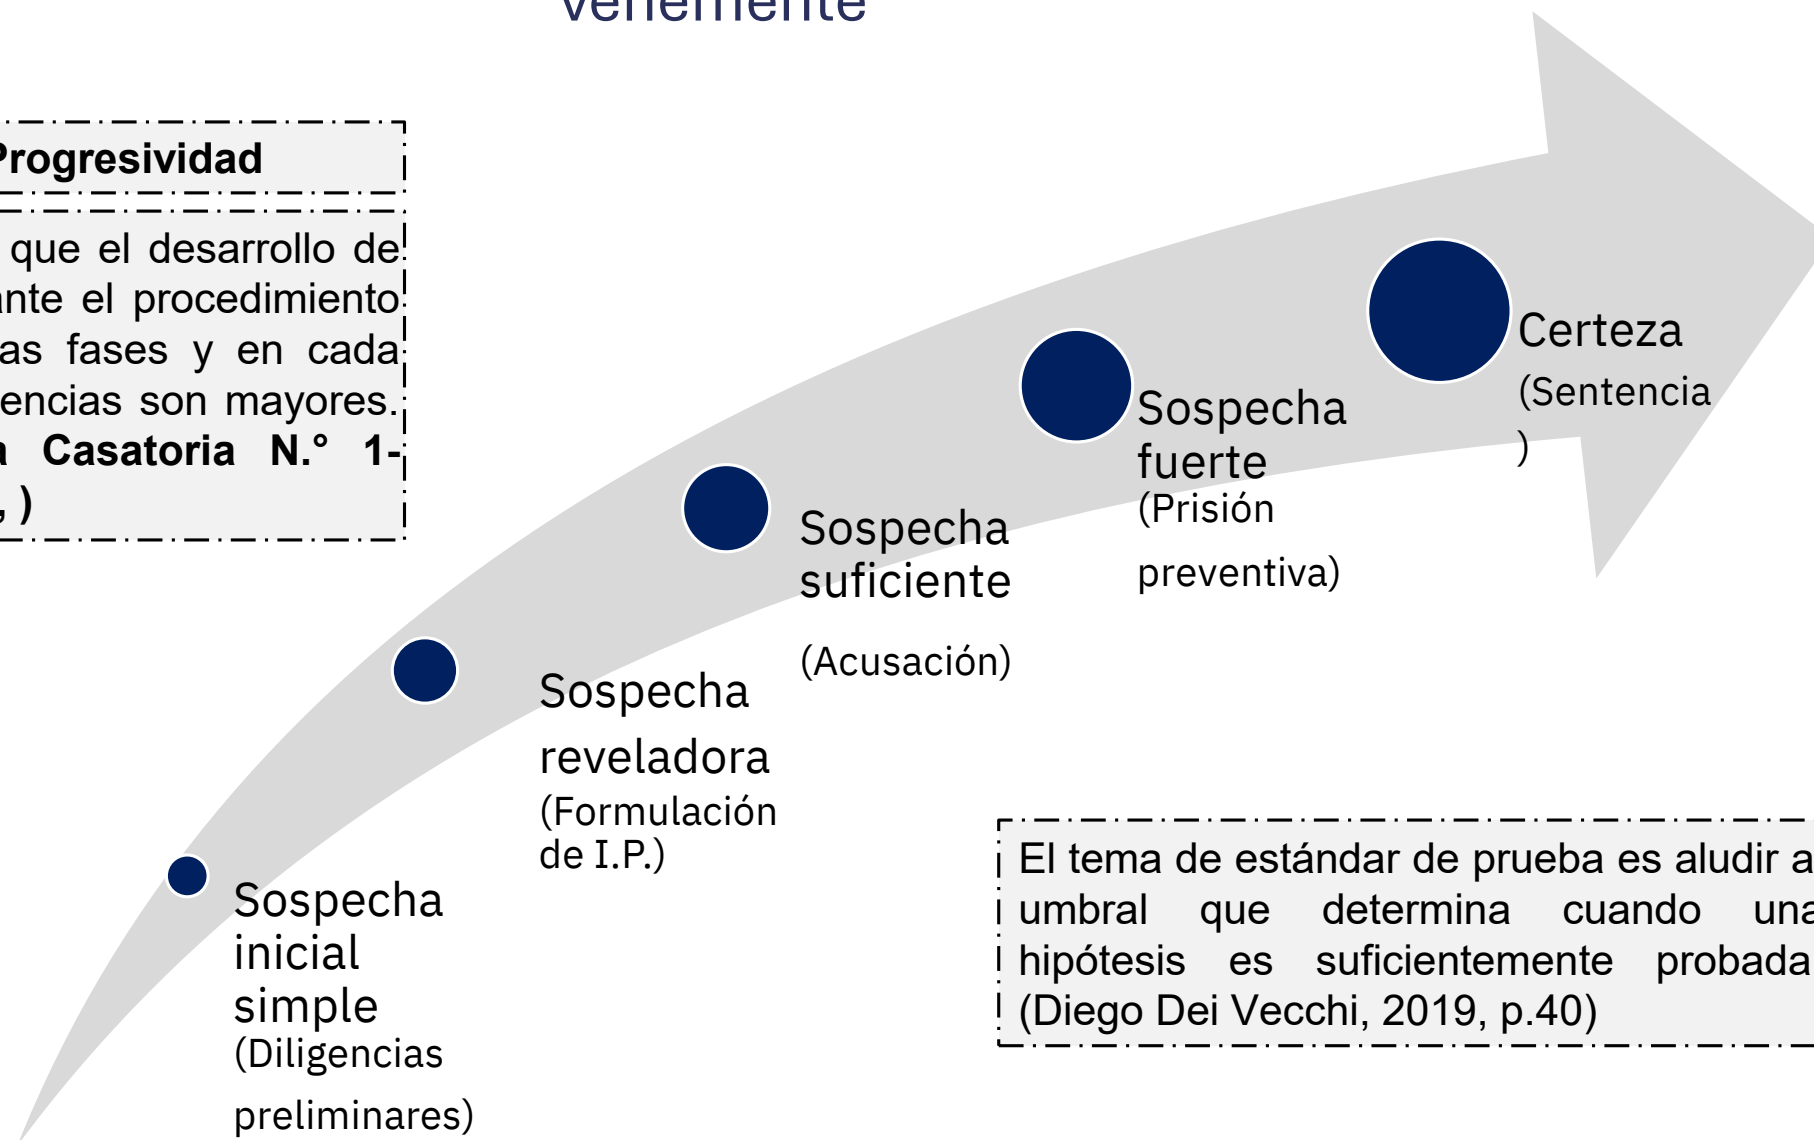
vehemente

Progresividad

que el desarrollo de nte el procedimiento as fases y en cada encias son mayores. a Casatoria N.° 1- , )

Sospecha inicial simple (Diligencias preliminares)

Sospecha reveladora (Formulación de I.P.)

Sospecha suficiente (Acusación)

Sospecha fuerte (Prisión preventiva)

Certeza (Sentencia )

El tema de estándar de prueba es aludir a umbral que determina cuando una hipótesis es suficientemente probada (Diego Dei Vecchi, 2019, p.40)